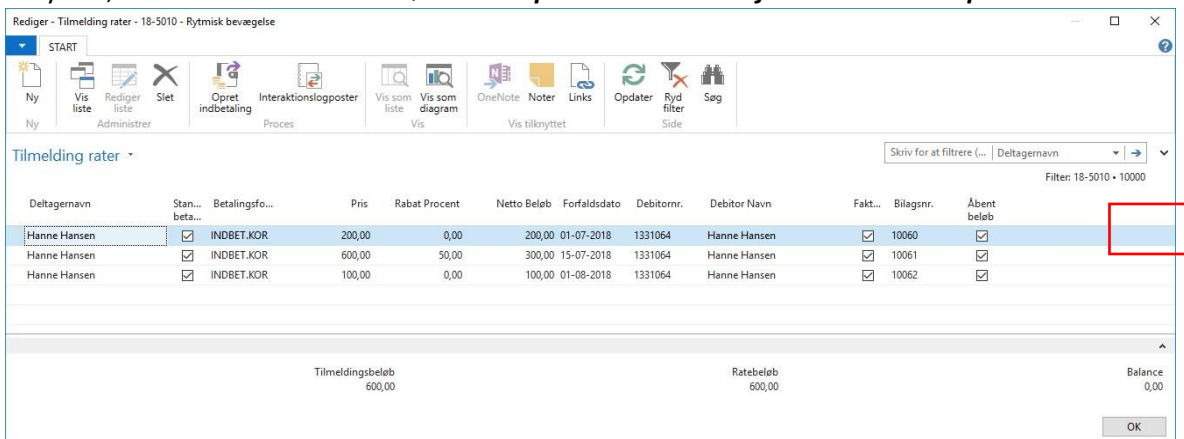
Rediger - Tilmelding rater - 18-5010 - Rytmisk bevægelse

START

Ny
Ny

Vis liste
Rediger liste
Slet
Administrer

Opret indbetaling
Interaktionslogposter
Proces

Vis som liste
Vis som diagram
Vis

OneNote
Noter
Links
Vis tilknyttet

Opdater
Ryd filter
Side

Søg

Tilmelding rater

Skriv for at filtrere (... | Deltagernavn

Filter: 18-5010 • 10000

| Deltagernavn | Stan... beta... | Betalingsfo... | Pris | Rabat Procent | Netto Beløb | Forfaldsdato | Debitornr. | Debitor Navn | Fakt... | Bilagsnr. | Åbent beløb |
|---|---|---|---|---|---|---|---|---|---|---|---|
| Hanne Hansen | ☑ | INDBET.KOR | 200,00 | 0,00 | 200,00 | 01-07-2018 | 1331064 | Hanne Hansen | ☑ | 10060 | ☑ |
| Hanne Hansen | ☑ | INDBET.KOR | 600,00 | 50,00 | 300,00 | 15-07-2018 | 1331064 | Hanne Hansen | ☑ | 10061 | ☑ |
| Hanne Hansen | ☑ | INDBET.KOR | 100,00 | 0,00 | 100,00 | 01-08-2018 | 1331064 | Hanne Hansen | ☑ | 10062 | ☑ |

Tilmeldingsbeløb
600,00

Ratebeløb
600,00

Balance
0,00

OK